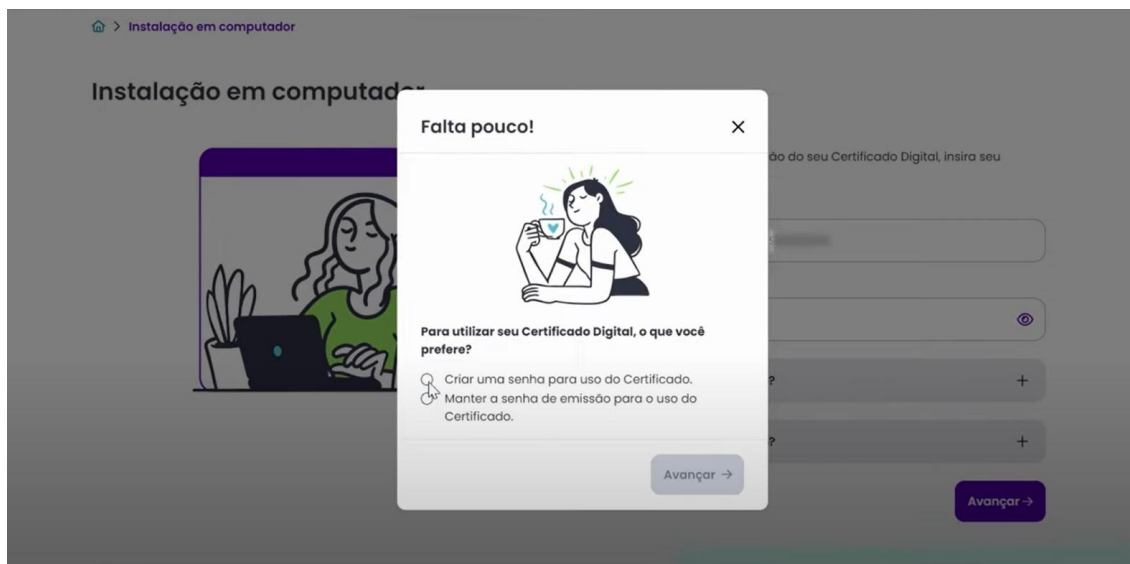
> Instalação em computador

Instalação em computad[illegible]

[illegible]ão do seu Certificado Digital, insira seu

Falta pouco!

×

Para utilizar seu Certificado Digital, o que você prefere?

Criar uma senha para uso do Certificado.

Manter a senha de emissão para o uso do Certificado.

Avançar →

?

+

?

+

Avançar →